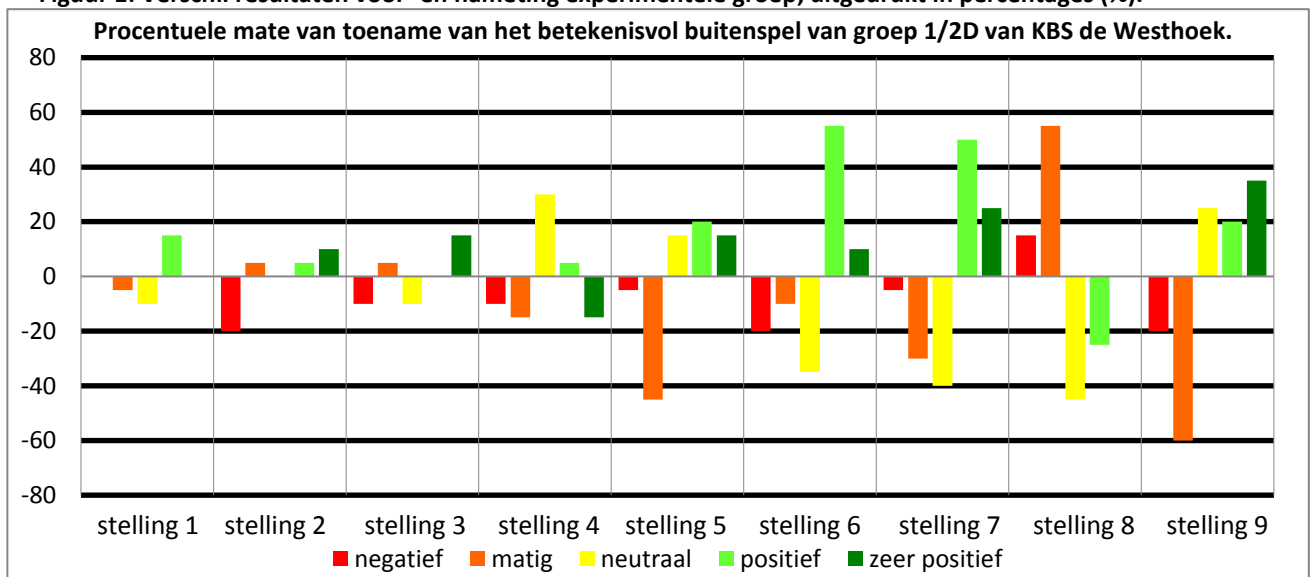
Figuur 1: Verschil resultaten voor- en nameting experimentele groep, uitgedrukt in percentages (%).

Procentuele mate van toename van het betekenisvol buitenspel van groep 1/2D van KBS de Westhoek.

80
60
40
20
0
-20
-40
-60
-80

stelling 1 stelling 2 stelling 3 stelling 4 stelling 5 stelling 6 stelling 7 stelling 8 stelling 9

negatief matig neutraal positief zeer positief